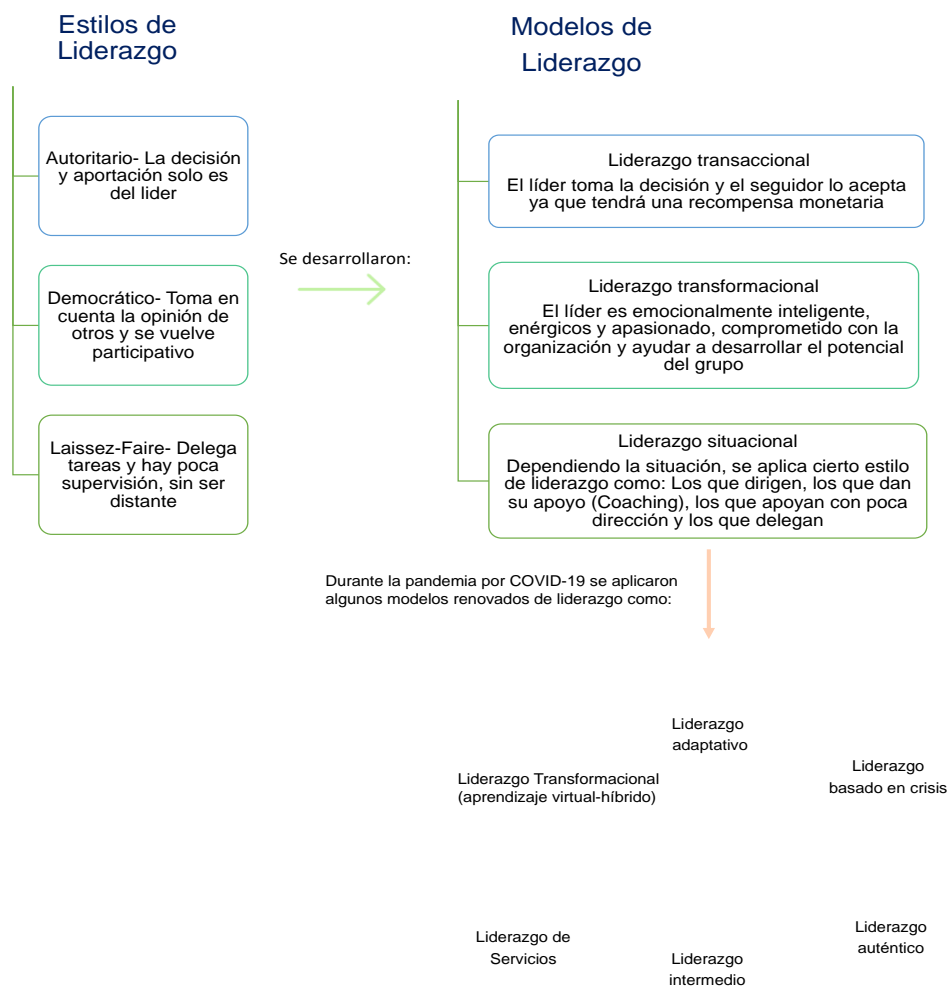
Estilos de Liderazgo

Autoritario- La decisión y aportación solo es del lider

Democrático- Toma en cuenta la opinión de otros y se vuelve participativo

Laissez-Faire- Delega tareas y hay poca supervisión, sin ser distante

Se desarrollaron:

Modelos de Liderazgo

Liderazgo transaccional
El líder toma la decisión y el seguidor lo acepta ya que tendrá una recompensa monetaria

Liderazgo transformacional
El líder es emocionalmente inteligente, enérgicos y apasionado, comprometido con la organización y ayudar a desarrollar el potencial del grupo

Liderazgo situacional
Dependiendo la situación, se aplica cierto estilo de liderazgo como: Los que dirigen, los que dan su apoyo (Coaching), los que apoyan con poca dirección y los que delegan

Durante la pandemia por COVID-19 se aplicaron algunos modelos renovados de liderazgo como:

Liderazgo adaptativo

Liderazgo Transformacional (aprendizaje virtual-híbrido)

Liderazgo basado en crisis

Liderazgo auténtico

Liderazgo de Servicios

Liderazgo intermedio